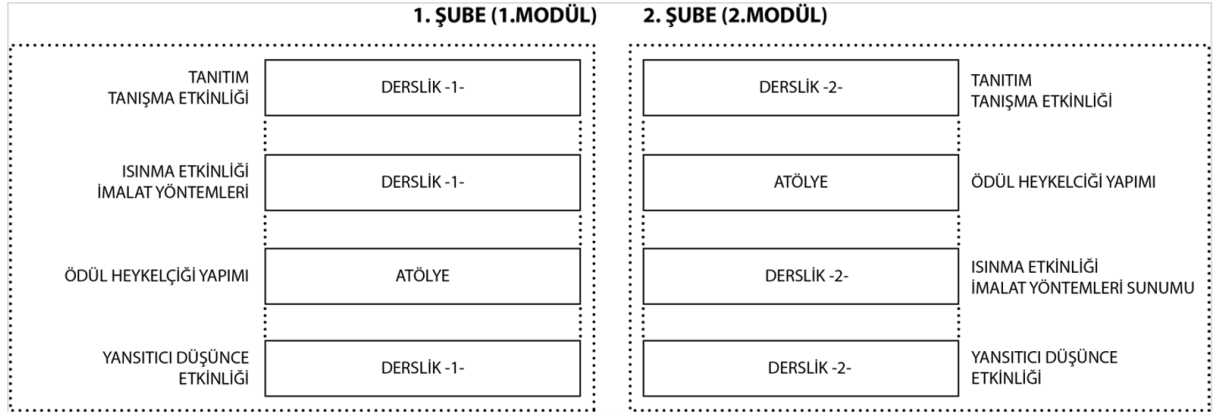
1. ŞUBE (1.MODÜL)

TANITIM TANIŞMA ETKİNLİĞİ
DERSLİK -1-

ISINMA ETKİNLİĞİ İMALAT YÖNTEMLERİ
DERSLİK -1-

ÖDÜL HEYKELÇİĞİ YAPIMI
ATÖLYE

YANSITICI DÜŞÜNCE ETKİNLİĞİ
DERSLİK -1-

2. ŞUBE (2.MODÜL)

DERSLİK -2-
TANITIM TANIŞMA ETKİNLİĞİ

ATÖLYE
ÖDÜL HEYKELCİĞİ YAPIMI

DERSLİK -2-
ISINMA ETKİNLİĞİ İMALAT YÖNTEMLERİ SUNUMU

DERSLİK -2-
YANSITICI DÜŞÜNCE ETKİNLİĞİ